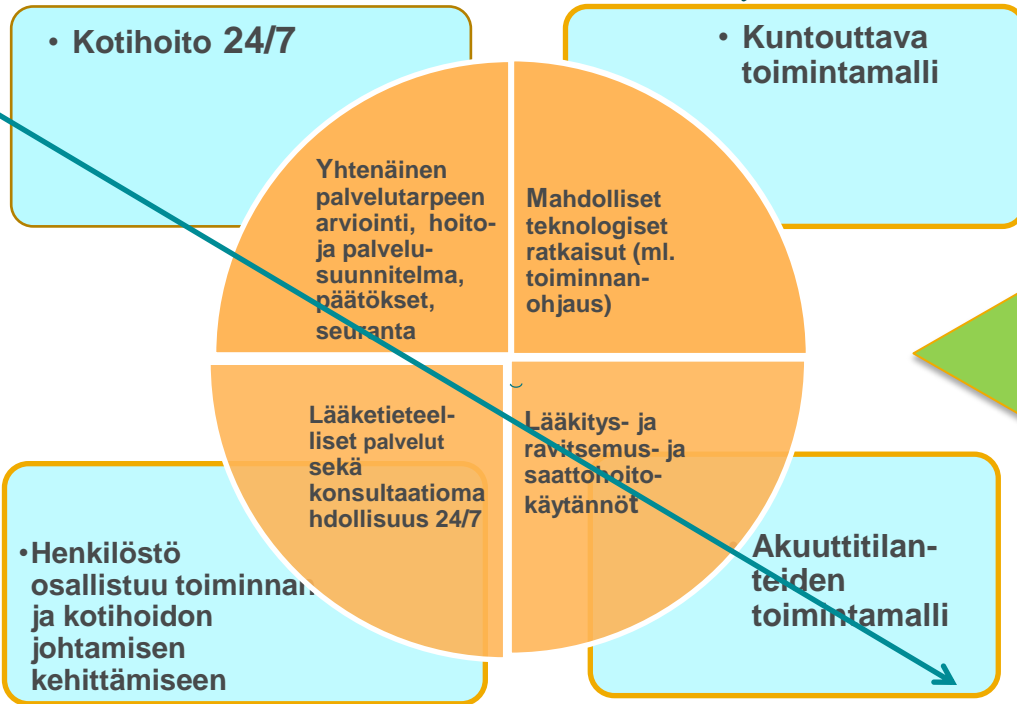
• Kotihoito 24/7

• Kuntouttava toimintamalli

Yhtenäinen palvelutarpeen arviointi, hoito- ja palvelu-suunnitelma, päätökset, seuranta

Mahdolliset teknologiset ratkaisut (ml. toiminnan-ohjaus)

Lääketieteel-liset palvelut sekä konsultaatiomahdollisuus 24/7

Lääkitys- ja ravitsemus- ja saattohoito-käytännöt

•Henkilöstö osallistuu toiminnan ja kotihoidon johtamisen kehittämiseen

Akuuttitilan-teiden toimintamalli